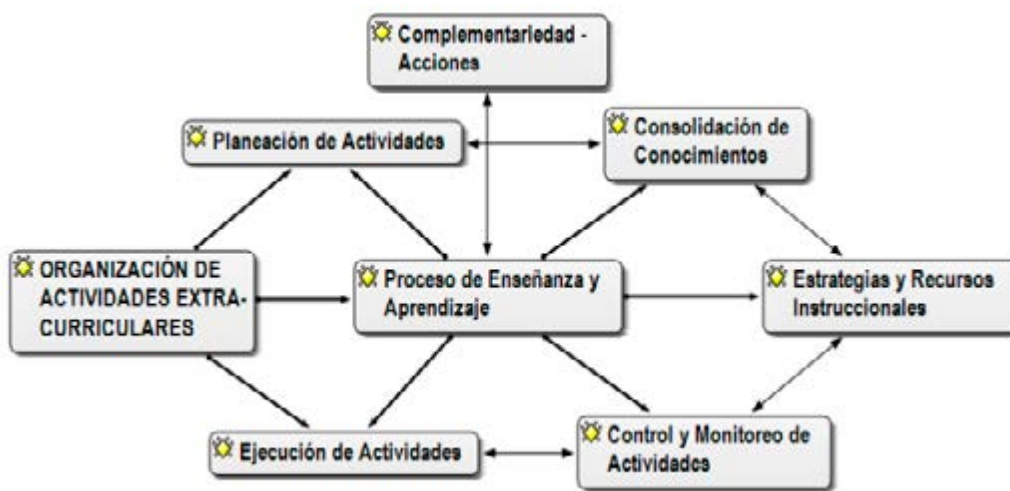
Complementariedad - Acciones

Planeación de Actividades

Consolidación de Conocimientos

ORGANIZACIÓN DE ACTIVIDADES EXTRA-CURRICULARES

Proceso de Enseñanza y Aprendizaje

Estrategias y Recursos Instruccionales

Ejecución de Actividades

Control y Monitoreo de Actividades